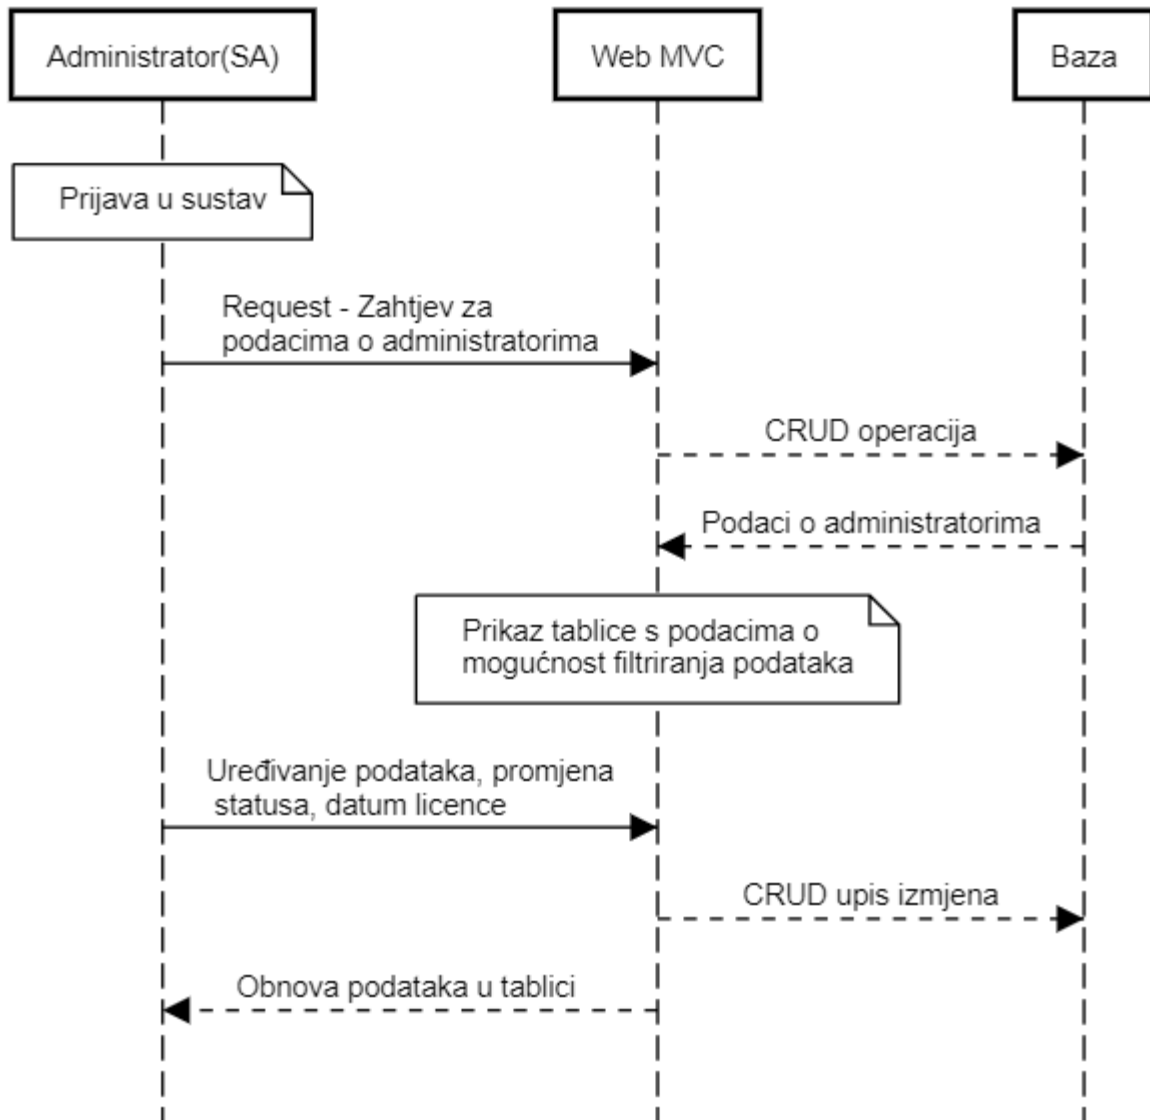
Administrator(SA)

Web MVC

Baza

Prijava u sustav

Request - Zahtjev za podacima o administratorima

CRUD operacija

Podaci o administratorima

Prikaz tablice s podacima o mogućnost filtriranja podataka

Uređivanje podataka, promjena statusa, datum licence

CRUD upis izmjena

Obnova podataka u tablici